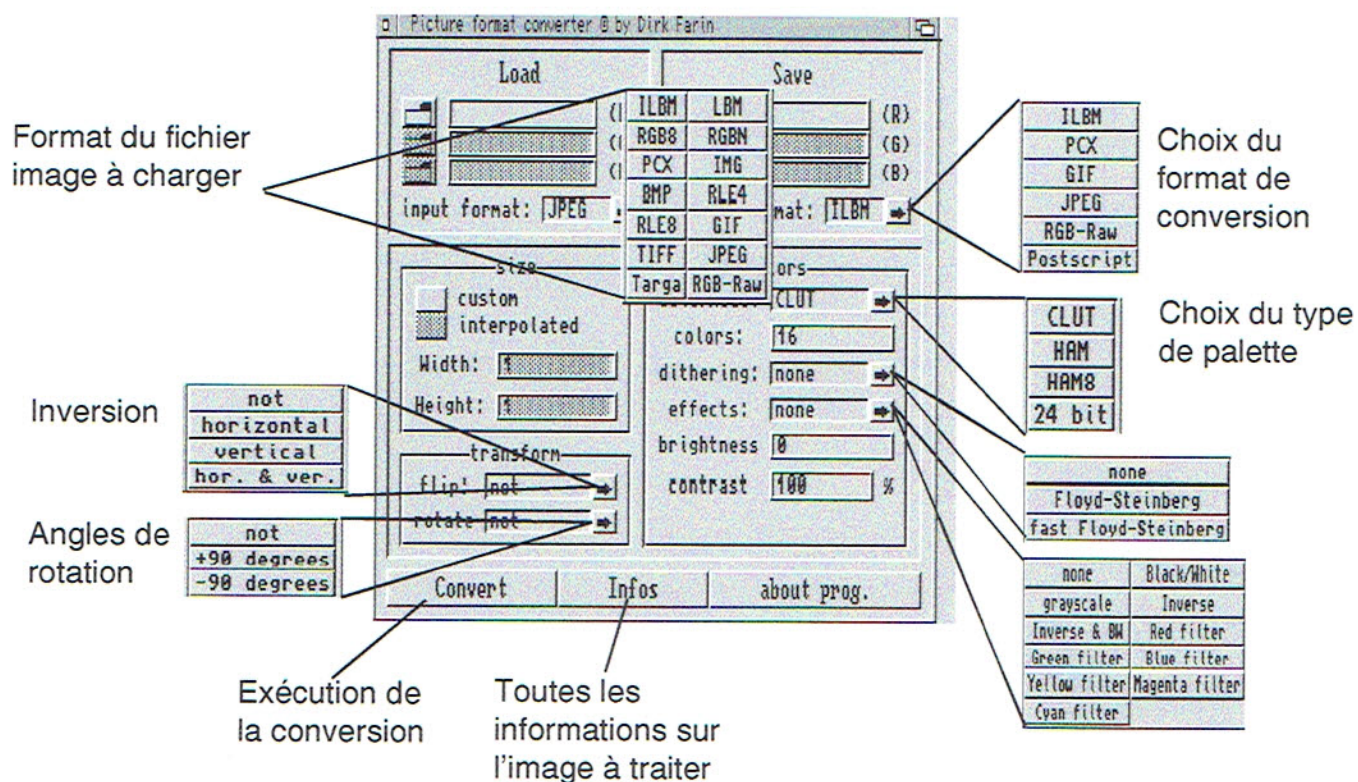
Picture format converter © by Dirk Farin

Load

Save

(R)
(G)
(B)

input format: JPEG

mat: ILBM

| ILBM | LBM |
|---|---|
| RGB8 | RGBN |
| PCX | IMG |
| BMP | RLE4 |
| RLE8 | GIF |
| TIFF | JPEG |
| Targa | RGB-Raw |

size
custom
interpolated
Width: 1
Height: 1

ors
CLUT
colors: 16
dithering: none
effects: none
brightness 0
contrast 100 %

transform
flip: not
rotate: not

Convert
Infos
about prog.

Format du fichier image à charger

Choix du format de conversion

| ILBM |
|---|
| PCX |
| GIF |
| JPEG |
| RGB-Raw |
| Postscript |

Choix du type de palette

| CLUT |
|---|
| HAM |
| HAM8 |
| 24 bit |

Inversion

| not |
|---|
| horizontal |
| vertical |
| hor. & ver. |

| none |
|---|
| Floyd-Steinberg |
| fast Floyd-Steinberg |

Angles de rotation

| not |
|---|
| +90 degrees |
| -90 degrees |

| none | Black/White |
|---|---|
| grayscale | Inverse |
| Inverse & BW | Red filter |
| Green filter | Blue filter |
| Yellow filter | Magenta filter |
| Cyan filter | |

Exécution de la conversion

Toutes les informations sur l'image à traiter